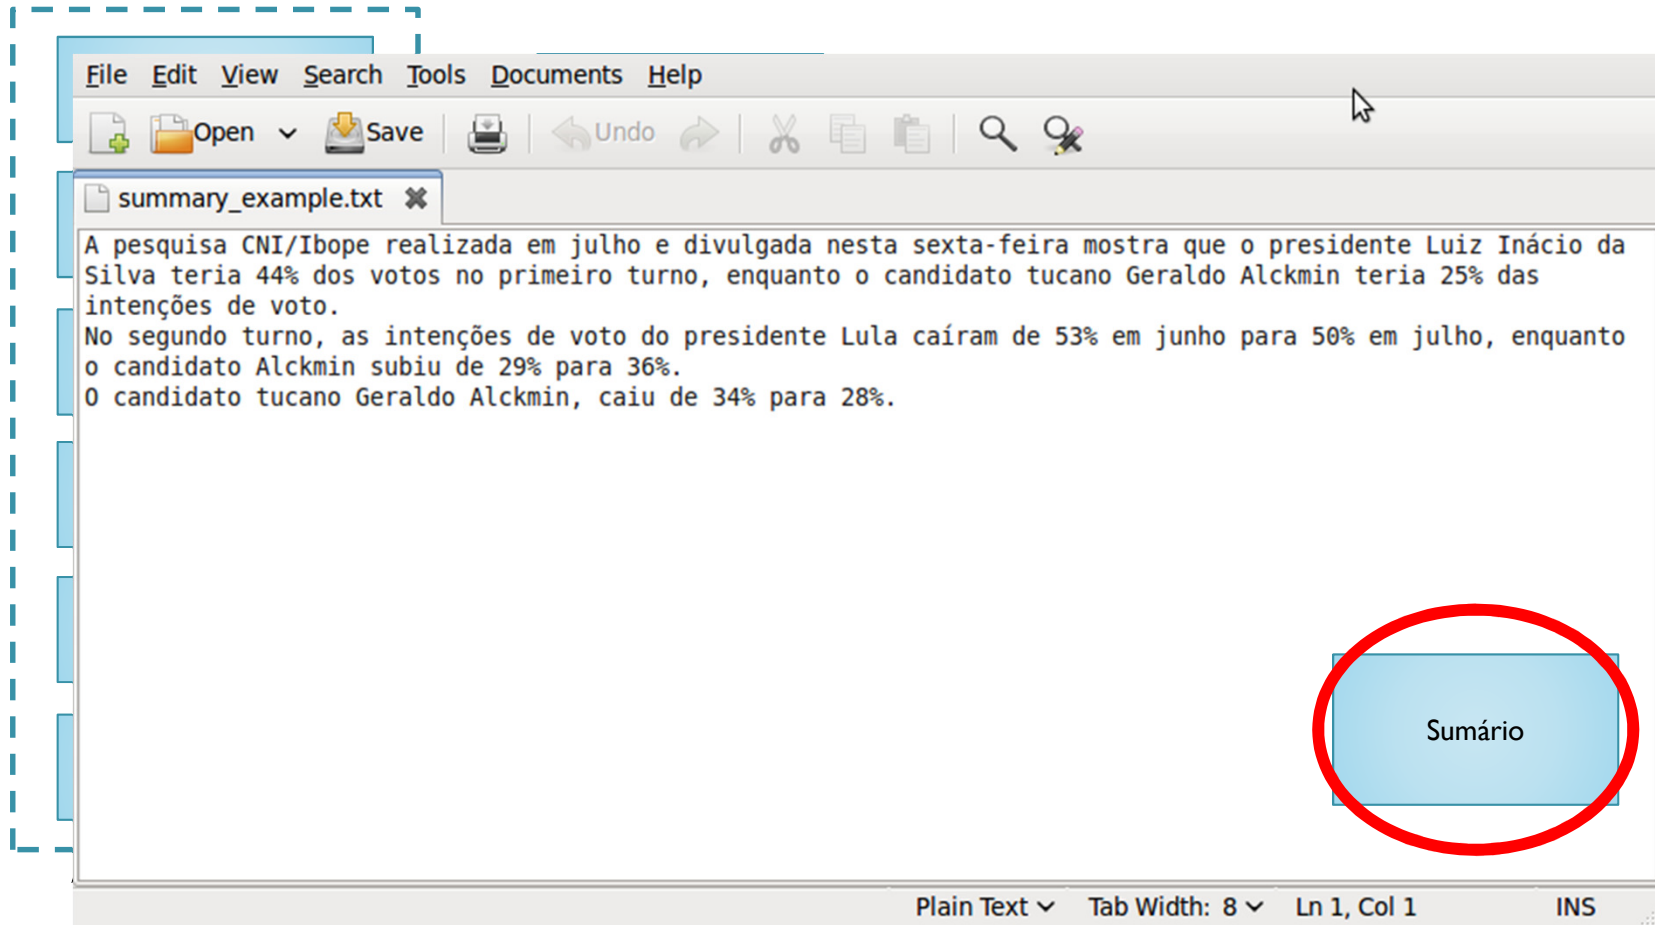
File Edit View Search Tools Documents Help

Open Save Undo

summary_example.txt

A pesquisa CNI/Ibope realizada em julho e divulgada nesta sexta-feira mostra que o presidente Luiz Inácio da Silva teria 44% dos votos no primeiro turno, enquanto o candidato tucano Geraldo Alckmin teria 25% das intenções de voto.
No segundo turno, as intenções de voto do presidente Lula caíram de 53% em junho para 50% em julho, enquanto o candidato Alckmin subiu de 29% para 36%.
O candidato tucano Geraldo Alckmin, caiu de 34% para 28%.

Sumário

Plain Text Tab Width: 8 Ln 1, Col 1 INS